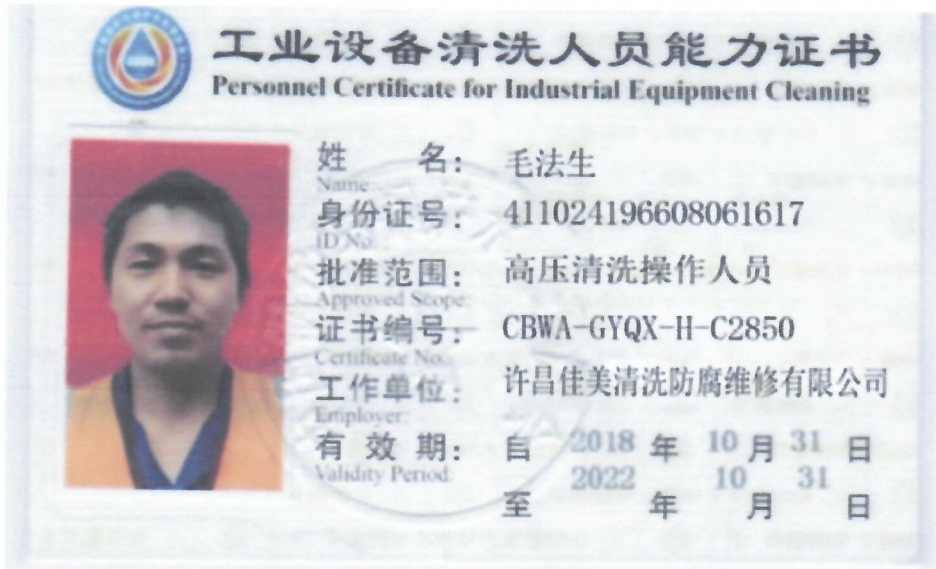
工业设备清洗人员能力证书
Personnel Certificate for Industrial Equipment Cleaning

姓　　名：毛法生
Name

身份证号：411024196608061617
ID No.:

批准范围：高压清洗操作人员
Approved Scope:

证书编号：CBWA-GYQX-H-C2850
Certificate No.:

工作单位：许昌佳美清洗防腐维修有限公司
Employer:

有 效 期：自 2018 年 10 月 31 日
Validity Period:
至 2022 年 10 月 31 日